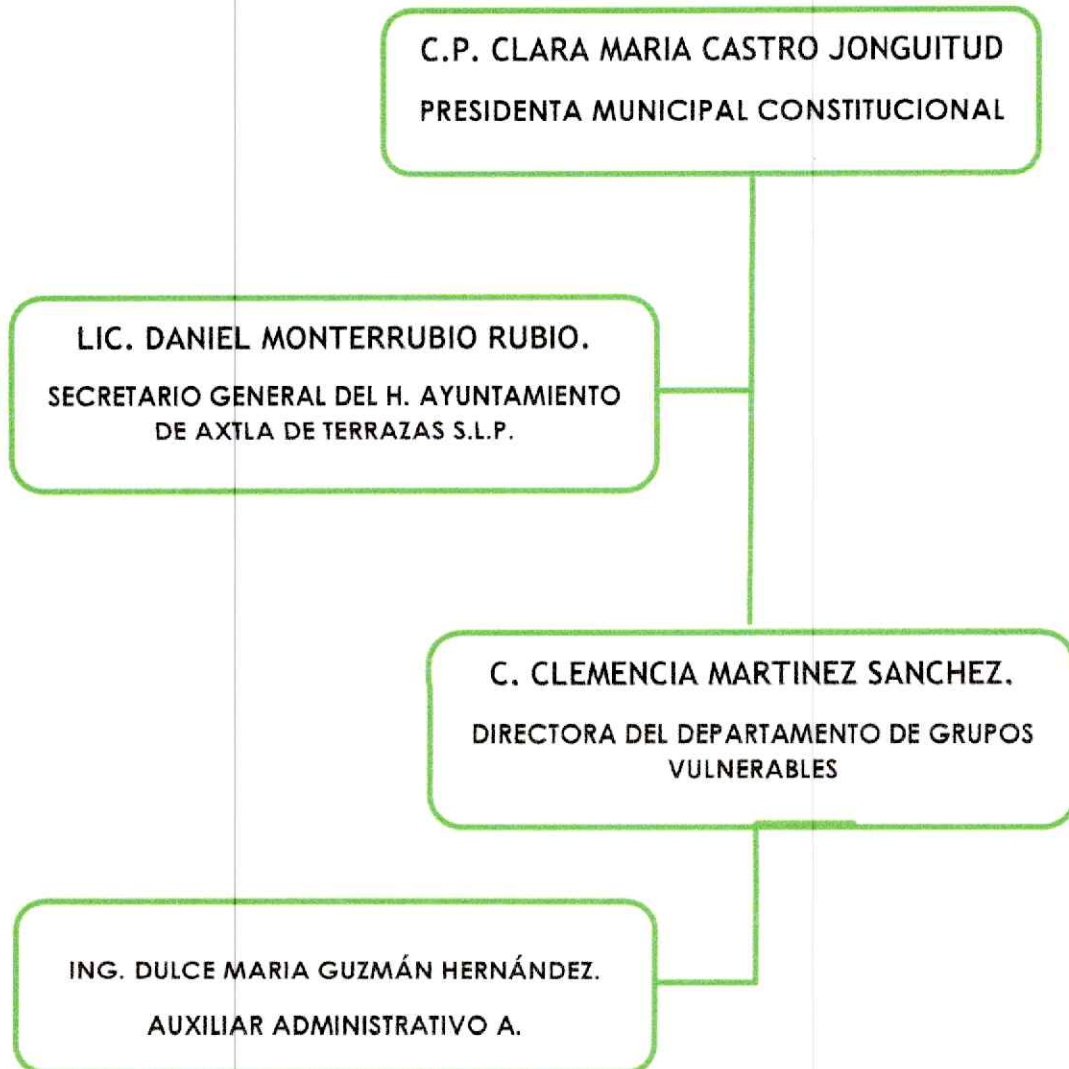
C.P. CLARA MARIA CASTRO JONGUITUD

PRESIDENTA MUNICIPAL CONSTITUCIONAL

LIC. DANIEL MONTERRUBIO RUBIO.

SECRETARIO GENERAL DEL H. AYUNTAMIENTO DE AXTLA DE TERRAZAS S.L.P.

C. CLEMENCIA MARTINEZ SANCHEZ.

DIRECTORA DEL DEPARTAMENTO DE GRUPOS VULNERABLES

ING. DULCE MARIA GUZMÁN HERNÁNDEZ.

AUXILIAR ADMINISTRATIVO A.